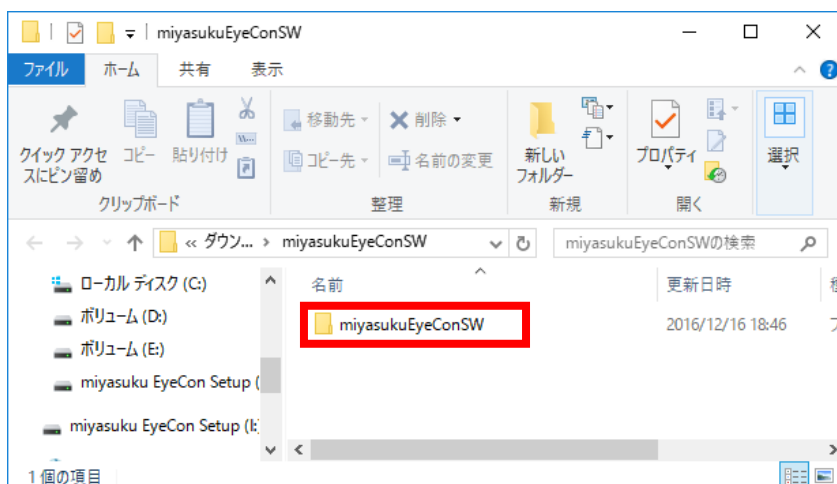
miyasukuEyeConSW

ファイル ホーム 共有 表示

クイック アクセスにピン留め コピー 貼り付け
クリップボード

移動先 削除
コピー先 名前の変更
整理

新しいフォルダー
新規

プロパティ
開く

選択

« ダウン... › miyasukuEyeConSW

miyasukuEyeConSWの検索

ローカル ディスク (C:)
ボリューム (D:)
ボリューム (E:)
miyasuku EyeCon Setup (
miyasuku EyeCon Setup (I:

名前
更新日時
miyasukuEyeConSW
2016/12/16 18:46

1 個の項目